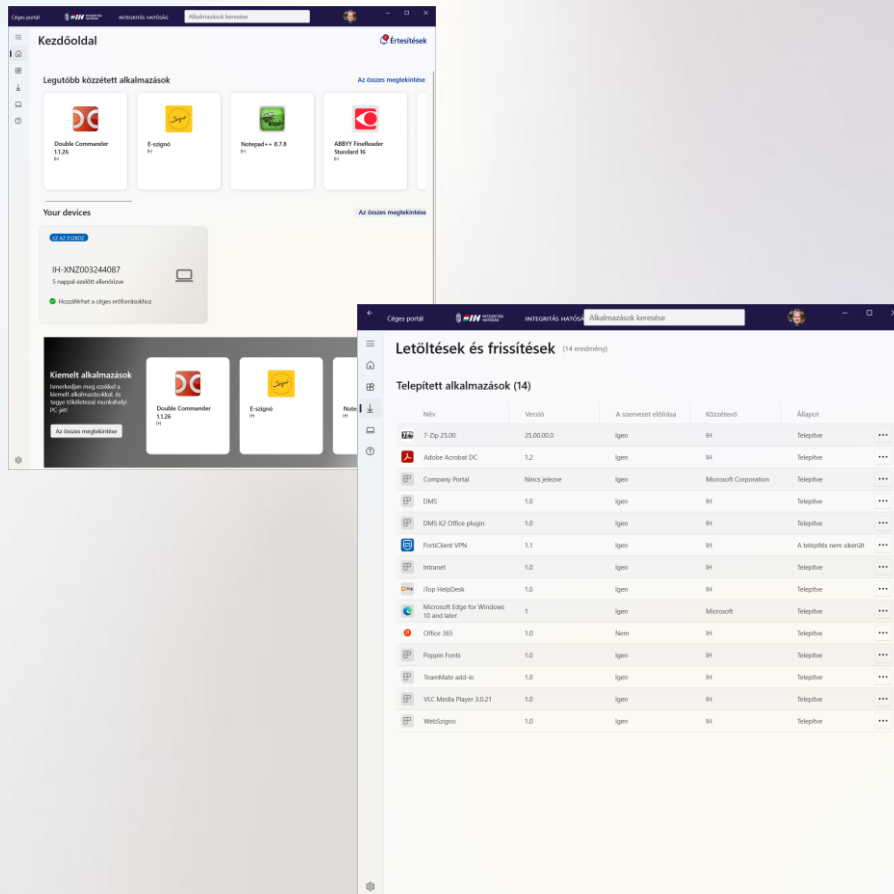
Céges portál IH INTEGRITÁS HATÓSÁG Alkalmazások keresése

Kezdőoldal

Értesítések

Legutóbb közzétett alkalmazások

Az összes megtekintése

Double Commander 1.1.26 IH

E-szignó IH

Notepad++ 8.7.8 IH

ABBYY FineReader Standard 16 IH

Your devices

Az összes megtekintése

EZ AZ ESZKÖZ

IH-XNZ003244087

5 nappal ezelőtt ellenőrizve

Hozzáférhet a céges erőforrásokhoz

Kiemelt alkalmazások

Ismerkedjen meg ezekkel a kiemelt alkalmazásokkal, és tegye tökéletessé munkahelyi PC-jét!

Az összes megtekintése

Double Commander 1.1.26 IH

E-szignó IH

Céges portál IH INTEGRITÁS HATÓSÁG Alkalmazások keresése

Letöltések és frissítések (14 eredmény)

Telepített alkalmazások (14)

| Név | Verzió | A szervezet előírása | Közzétevő | Állapot |
|---|---|---|---|---|
| 7-Zip 25.00 | 25.00.00.0 | Igen | IH | Telepítve |
| Adobe Acrobat DC | 1.2 | Igen | IH | Telepítve |
| Company Portal | Nincs jelezve | Igen | Microsoft Corporation | Telepítve |
| DMS | 1.0 | Igen | IH | Telepítve |
| DMS K2 Office plugin | 1.0 | Igen | IH | Telepítve |
| FortiClient VPN | 1.1 | Igen | IH | A telepítés nem sikerült |
| Intranet | 1.0 | Igen | IH | Telepítve |
| iTop HelpDesk | 1.0 | Igen | IH | Telepítve |
| Microsoft Edge for Windows 10 and later | 1 | Igen | Microsoft | Telepítve |
| Office 365 | 1.0 | Nem | IH | Telepítve |
| Poppin Fonts | 1.0 | Igen | IH | Telepítve |
| TeamMate add-in | 1.0 | Igen | IH | Telepítve |
| VLC Media Player 3.0.21 | 1.0 | Igen | IH | Telepítve |
| WebSzignó | 1.0 | Igen | IH | Telepítve |